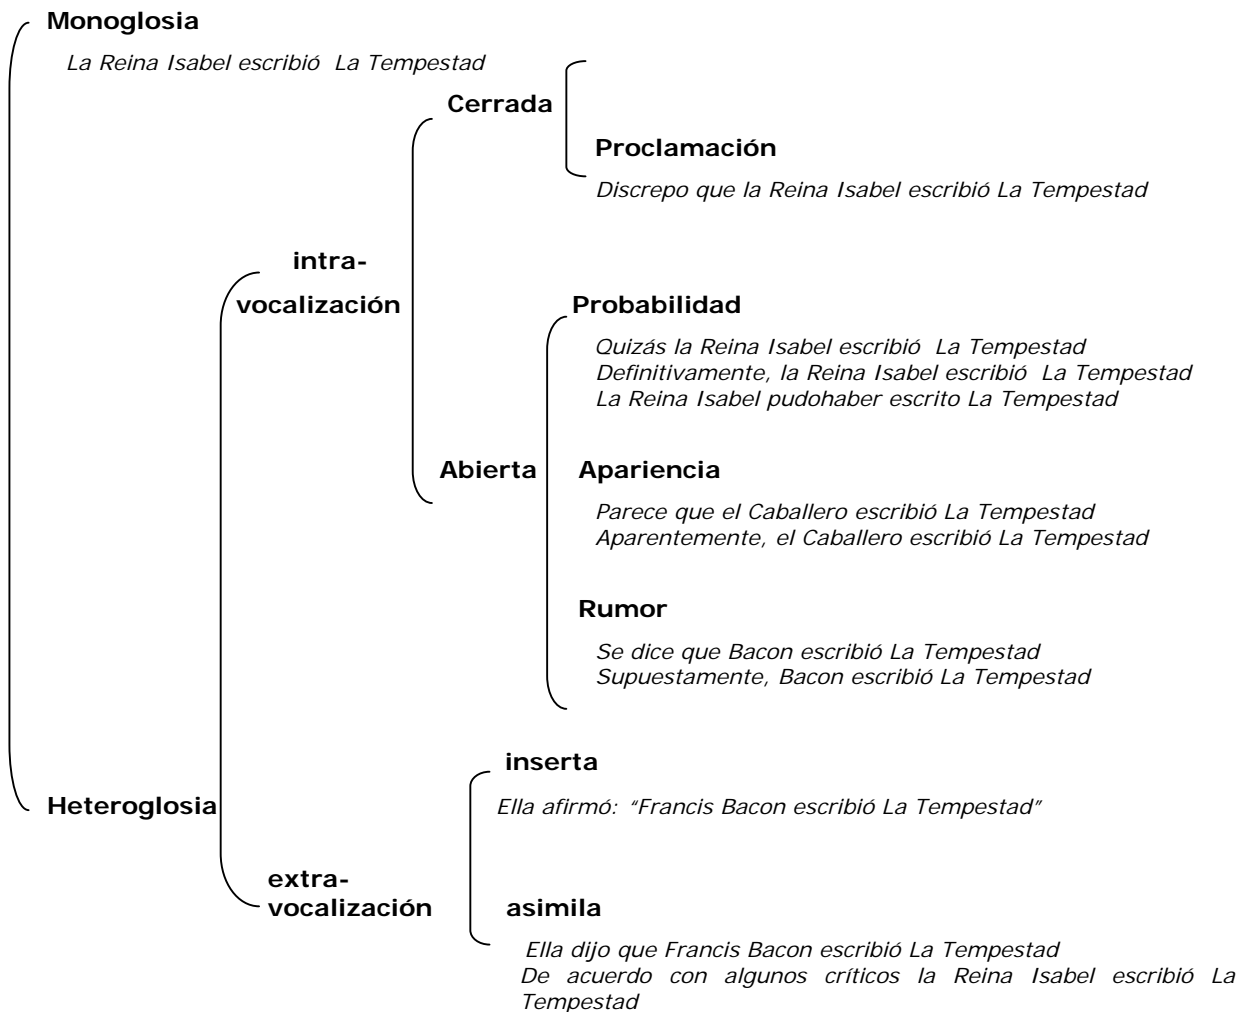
Monoglosia

La Reina Isabel escribió La Tempestad

Cerrada

Proclamación

Discrepo que la Reina Isabel escribió La Tempestad

intra-vocalización

Probabilidad

Quizás la Reina Isabel escribió La Tempestad
Definitivamente, la Reina Isabel escribió La Tempestad
La Reina Isabel pudohaber escrito La Tempestad

Abierta

Apariencia

Parece que el Caballero escribió La Tempestad
Aparentemente, el Caballero escribió La Tempestad

Rumor

Se dice que Bacon escribió La Tempestad
Supuestamente, Bacon escribió La Tempestad

Heteroglosia

inserta

Ella afirmó: "Francis Bacon escribió La Tempestad"

extra-vocalización

asimila

Ella dijo que Francis Bacon escribió La Tempestad
De acuerdo con algunos críticos la Reina Isabel escribió La Tempestad